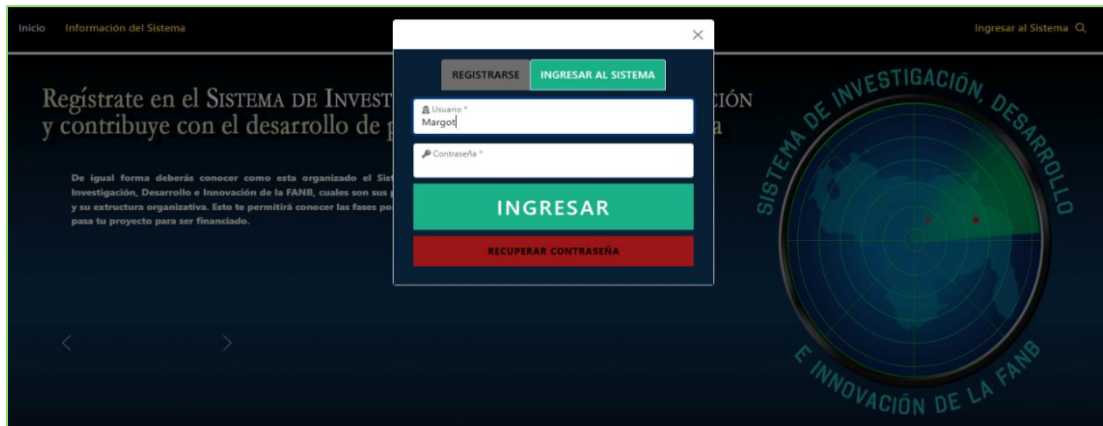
Inicio Información del Sistema

Ingresar al Sistema

Regístrate en el SISTEMA DE INVEST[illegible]CIÓN y contribuye con el desarrollo de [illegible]a

De igual forma deberás conocer como esta organizado el Sist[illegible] Investigación, Desarrollo e Innovación de la FANB, cuales son sus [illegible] y su extructura organizativa. Esto te permitirá conocer las fases po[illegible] pasa tu proyecto para ser financiado.

×

REGISTRARSE

INGRESAR AL SISTEMA

Usuario *

Margot

Contraseña *

INGRESAR

RECUPERAR CONTRASEÑA

SISTEMA DE INVESTIGACIÓN, DESARROLLO E INNOVACIÓN DE LA FANB